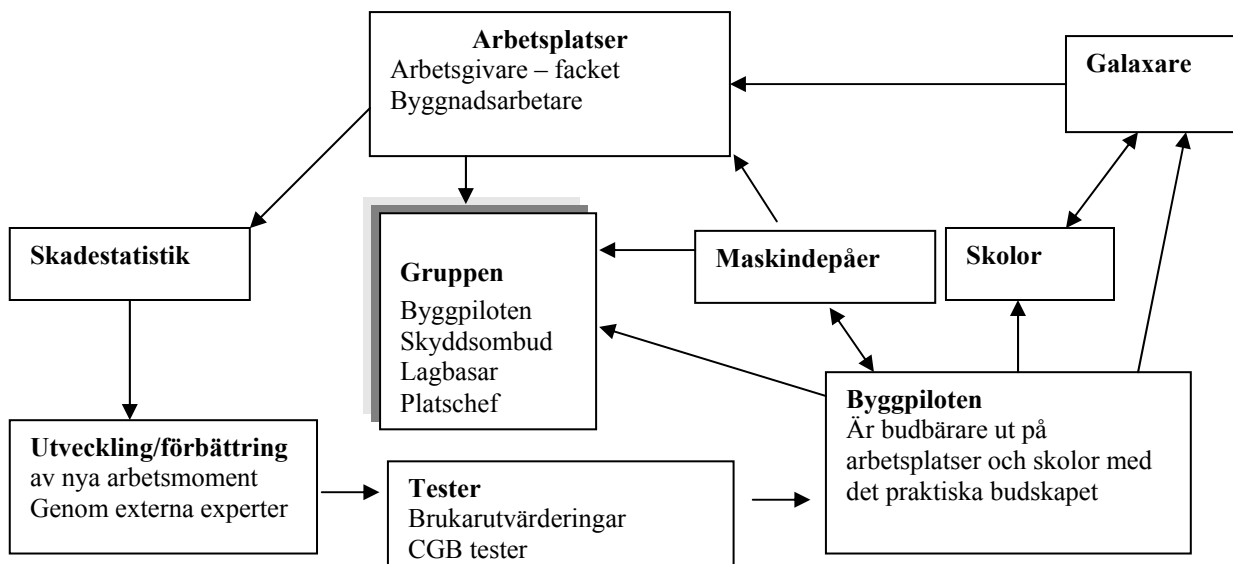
**Arbetsplatser**
Arbetsgivare – facket
Byggnadsarbetare

**Galaxare**

**Skadestatistik**

**Gruppen**
Byggpiloten
Skyddsombud
Lagbasar
Platschef

**Maskindepåer**

**Skolor**

**Byggpiloten**
Är budbärare ut på arbetsplatser och skolor med det praktiska budskapet

**Utveckling/förbättring**
av nya arbetsmoment
Genom externa experter

**Tester**
Brukarutvärderingar
CGB tester